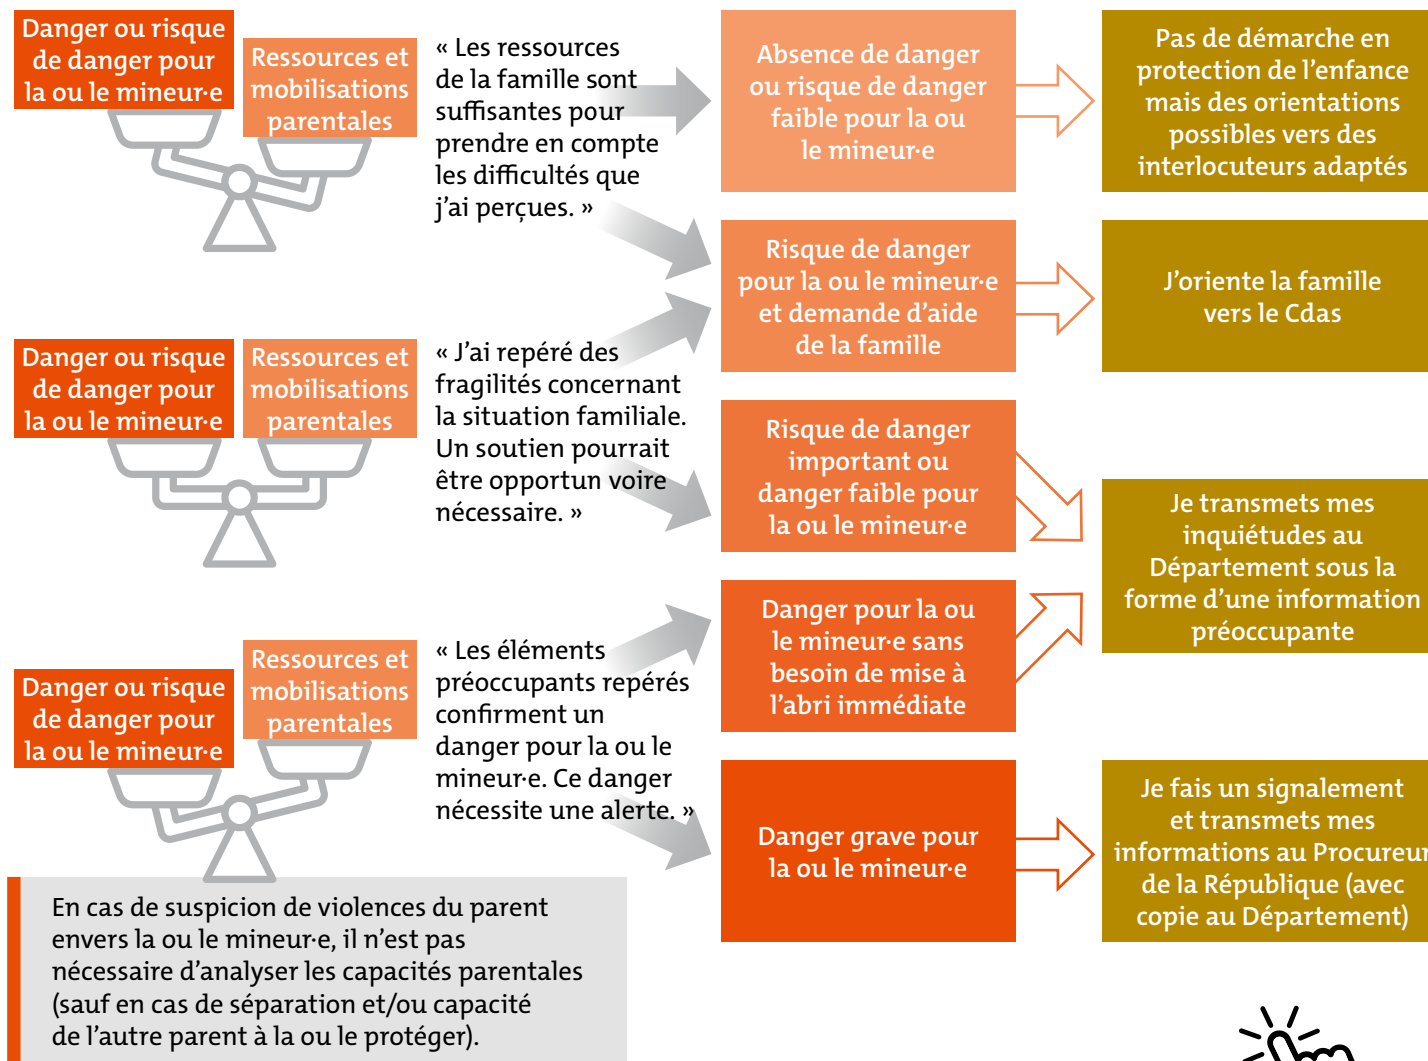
Danger ou risque de danger pour la ou le mineur·e

Ressources et mobilisations parentales

« Les ressources de la famille sont suffisantes pour prendre en compte les difficultés que j'ai perçues. »

Danger ou risque de danger pour la ou le mineur·e

Ressources et mobilisations parentales

« J'ai repéré des fragilités concernant la situation familiale. Un soutien pourrait être opportun voire nécessaire. »

Ressources et mobilisations parentales

Danger ou risque de danger pour la ou le mineur·e

« Les éléments préoccupants repérés confirment un danger pour la ou le mineur·e. Ce danger nécessite une alerte. »

En cas de suspicion de violences du parent envers la ou le mineur·e, il n'est pas nécessaire d'analyser les capacités parentales (sauf en cas de séparation et/ou capacité de l'autre parent à la ou le protéger).

Absence de danger ou risque de danger faible pour la ou le mineur·e

Risque de danger pour la ou le mineur·e et demande d'aide de la famille

Risque de danger important ou danger faible pour la ou le mineur·e

Danger pour la ou le mineur·e sans besoin de mise à l'abri immédiate

Danger grave pour la ou le mineur·e

Pas de démarche en protection de l'enfance mais des orientations possibles vers des interlocuteurs adaptés

J'oriente la famille vers le Cdas

Je transmets mes inquiétudes au Département sous la forme d'une information préoccupante

Je fais un signalement et transmets mes informations au Procureur de la République (avec copie au Département)